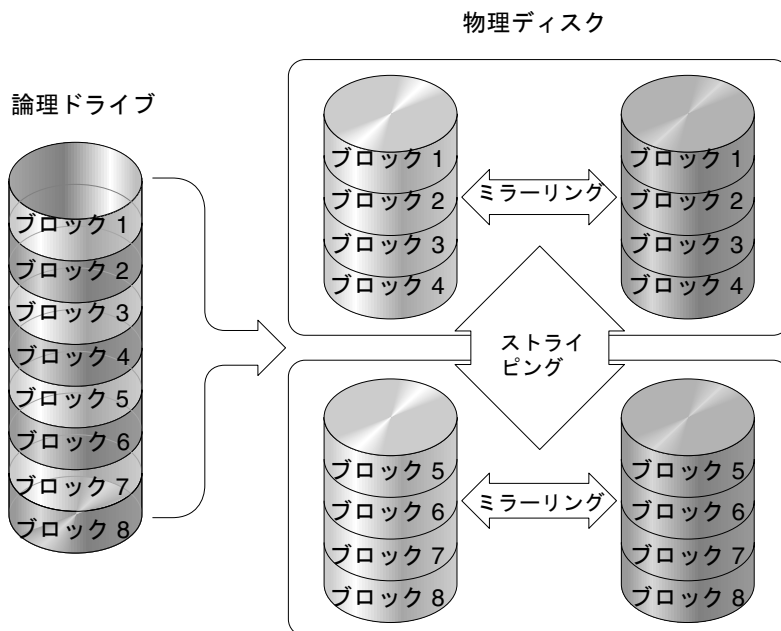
物理ディスク

論理ドライブ

ブロック 1
ブロック 2
ブロック 3
ブロック 4
ブロック 5
ブロック 6
ブロック 7
ブロック 8

ブロック 1
ブロック 2
ブロック 3
ブロック 4

ミラーリング

ブロック 1
ブロック 2
ブロック 3
ブロック 4

ストライピング

ブロック 5
ブロック 6
ブロック 7
ブロック 8

ミラーリング

ブロック 5
ブロック 6
ブロック 7
ブロック 8